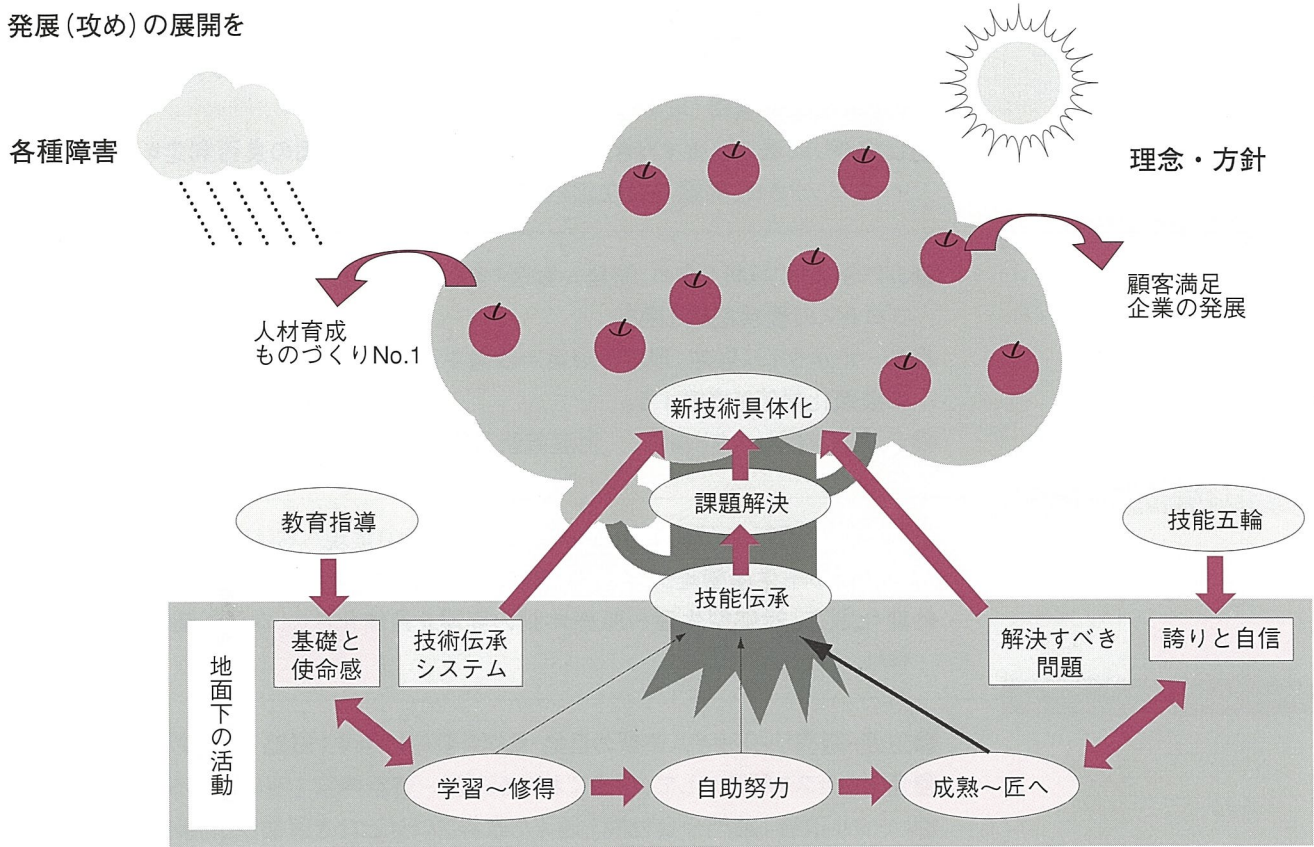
発展(攻め)の展開を

各種障害

理念・方針

人材育成
ものづくりNo.1

顧客満足
企業の発展

新技術具体化

課題解決

技能伝承

教育指導

技能五輪

基礎と使命感

技術伝承システム

解決すべき問題

誇りと自信

地面下の活動

学習～修得

自助努力

成熟～匠へ